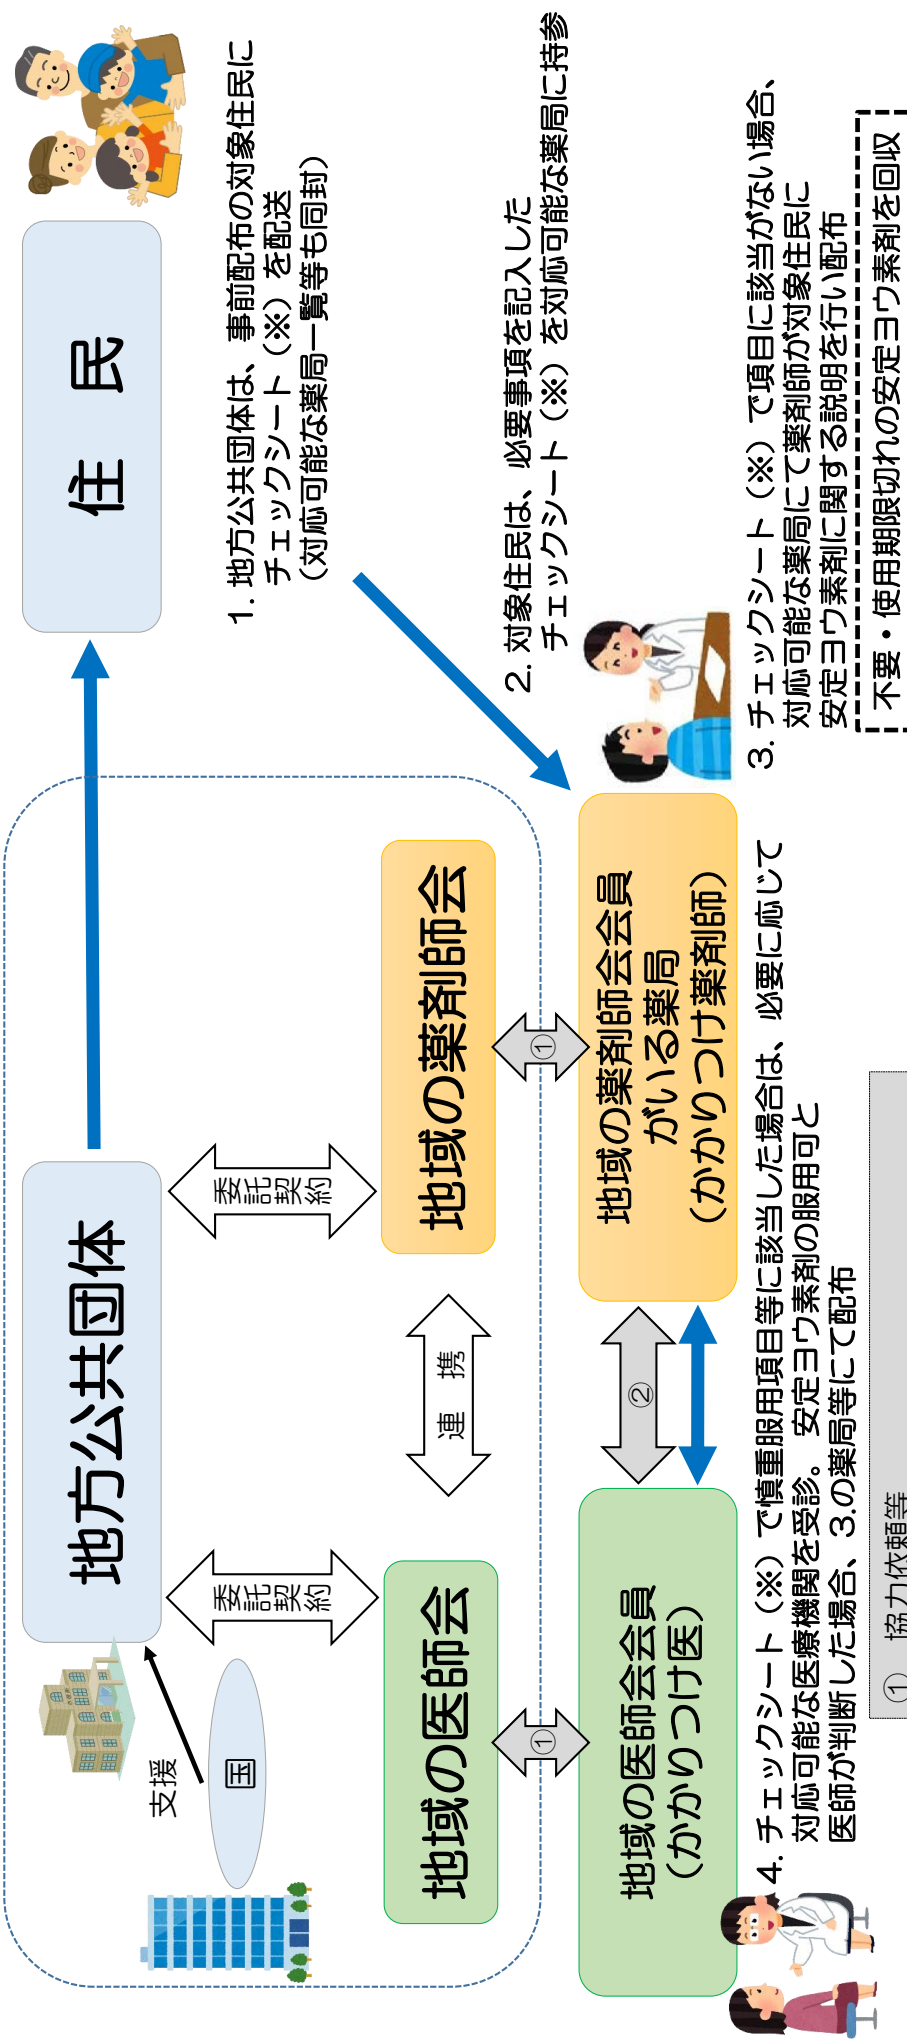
住　民

地方公共団体

委託契約

委託契約

支援

国

地域の薬剤師会

地域の医師会

連　携

①

①

②

地域の薬剤師会会員がいる薬局（かかりつけ薬剤師）

地域の医師会会員（かかりつけ医）

1．地方公共団体は、事前配布の対象住民にチェックシート（※）を配送（対応可能な薬局一覧等も同封）

2．対象住民は、必要事項を記入したチェックシート（※）を対応可能な薬局に持参

3．チェックシート（※）で項目に該当がない場合、対応可能な薬局にて薬剤師が対象住民に安定ヨウ素剤に関する説明を行い配布

不要・使用期限切れの安定ヨウ素剤を回収

4．チェックシート（※）で慎重服用項目等に該当した場合は、必要に応じて対応可能な医療機関を受診。安定ヨウ素剤の服用可と医師が判断した場合、3.の薬局等にて配布

①　協力依頼等